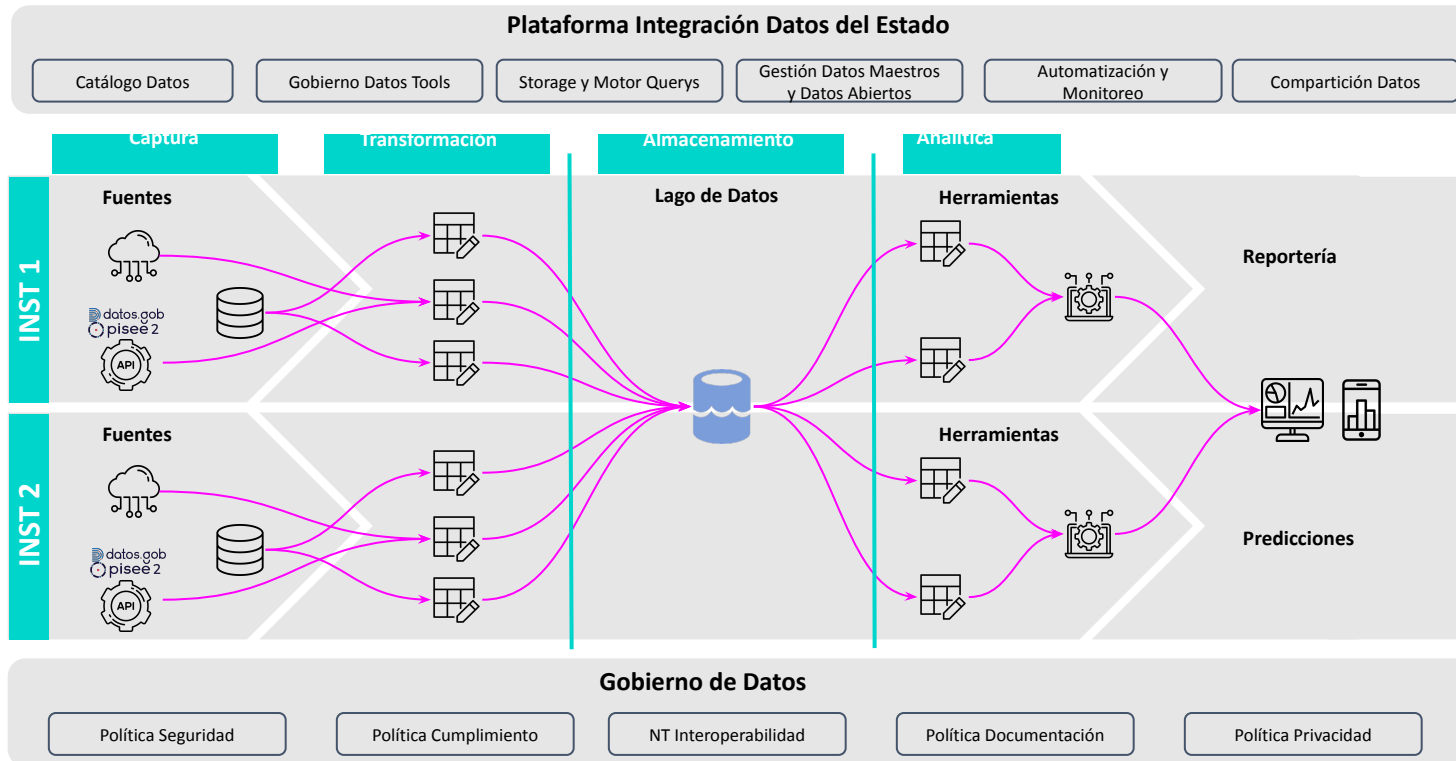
Plataforma Integración Datos del Estado

Catálogo Datos

Gobierno Datos Tools

Storage y Motor Querys

Gestión Datos Maestros y Datos Abiertos

Automatización y Monitoreo

Compartición Datos

Captura

Transformación

Almacenamiento

Analítica

INST 1

Fuentes

datos.gob

pisee 2

API

Lago de Datos

Herramientas

Reportería

INST 2

Fuentes

datos.gob

pisee 2

API

Herramientas

Predicciones

Gobierno de Datos

Política Seguridad

Política Cumplimiento

NT Interoperabilidad

Política Documentación

Política Privacidad